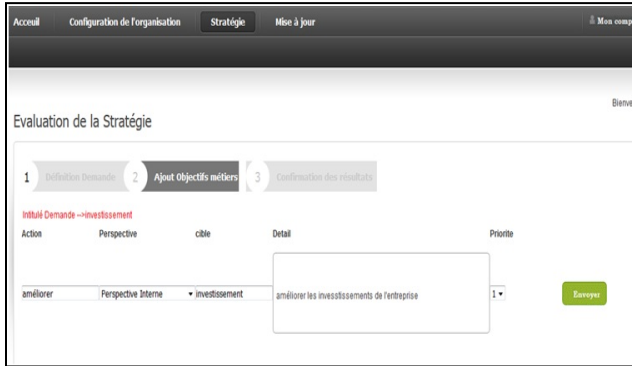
Acceuil Configuration de l'organisation Stratégie Mise à jour Mon comp

Bienve

Evaluation de la Stratégie

1 Définition Demande 2 Ajout Objectifs métiers 3 Confirmation des résultats

Intitulé Demande -->investissement

| Action | Perspective | cible | Detail | Priorite | |
|---|---|---|---|---|---|
| améliorer | Perspective Interne | investissement | améliorer les investissements de l'entreprise | 1 | Envoyer |